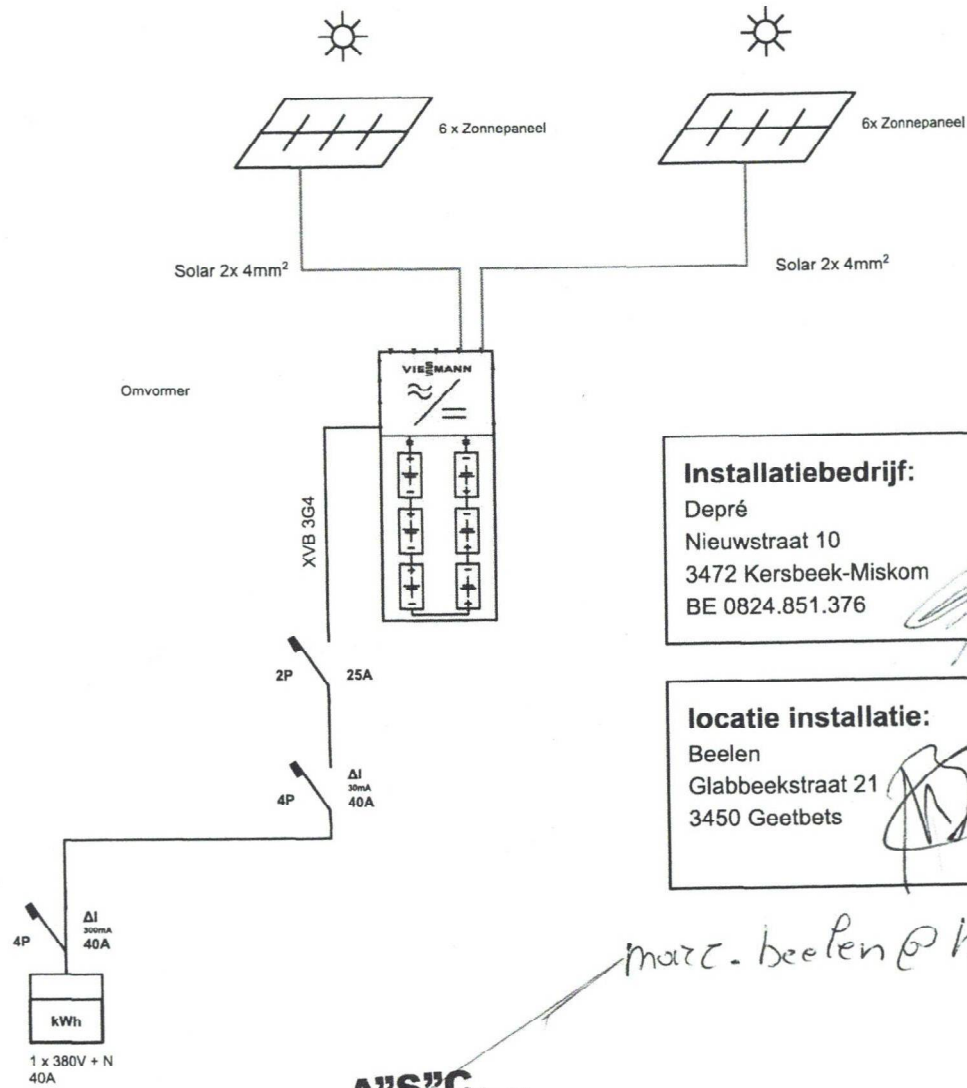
6 x Zonnepaneel

6x Zonnepaneel

Solar 2x 4mm$^2$

Solar 2x 4mm$^2$

VIESMANN

Omvormer

XVB 3G4

Installatiebedrijf:
Depré
Nieuwstraat 10
3472 Kersbeek-Miskom
BE 0824.851.376

2P

25A

locatie installatie:
Beelen
Glabbeekstraat 21
3450 Geetbets

4P

ΔI
30mA
40A

4P

ΔI
300mA
40A

marc. beelen@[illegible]

kWh

1 x 380V + N
40A

A"S"C